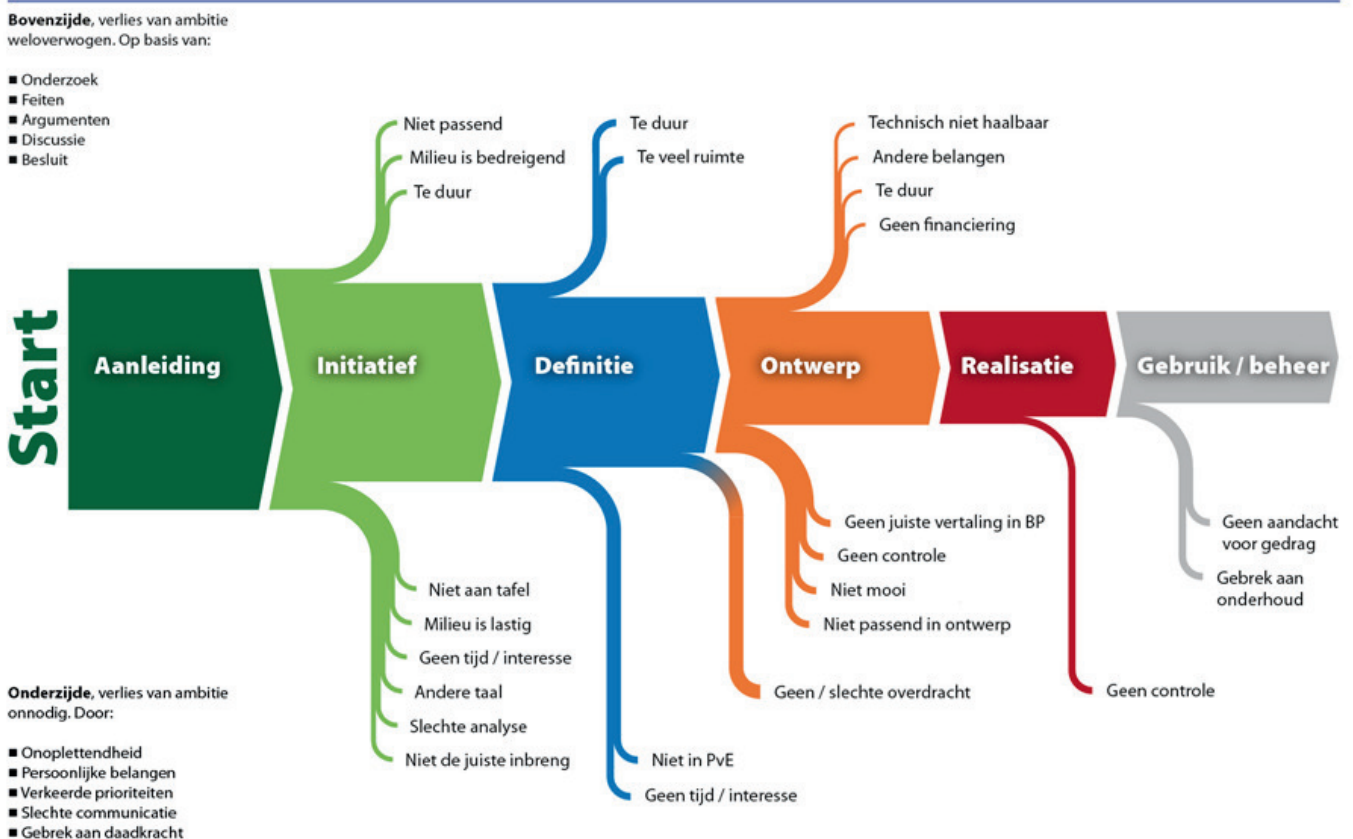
**Bovenzijde**, verlies van ambitie weloverwogen. Op basis van:

- Onderzoek
- Feiten
- Argumenten
- Discussie
- Besluit

Niet passend
Milieu is bedreigend
Te duur

Te duur
Te veel ruimte

Technisch niet haalbaar
Andere belangen
Te duur
Geen financiering

Start

Aanleiding

Initiatief

Definitie

Ontwerp

Realisatie

Gebruik / beheer

Geen juiste vertaling in BP
Geen controle
Niet mooi
Niet passend in ontwerp

Geen aandacht voor gedrag
Gebrek aan onderhoud

Niet aan tafel
Milieu is lastig
Geen tijd / interesse
Andere taal
Slechte analyse
Niet de juiste inbreng

Geen / slechte overdracht

Geen controle

Niet in PvE
Geen tijd / interesse

**Onderzijde**, verlies van ambitie onnodig. Door:

- Onoplettendheid
- Persoonlijke belangen
- Verkeerde prioriteiten
- Slechte communicatie
- Gebrek aan daadkracht